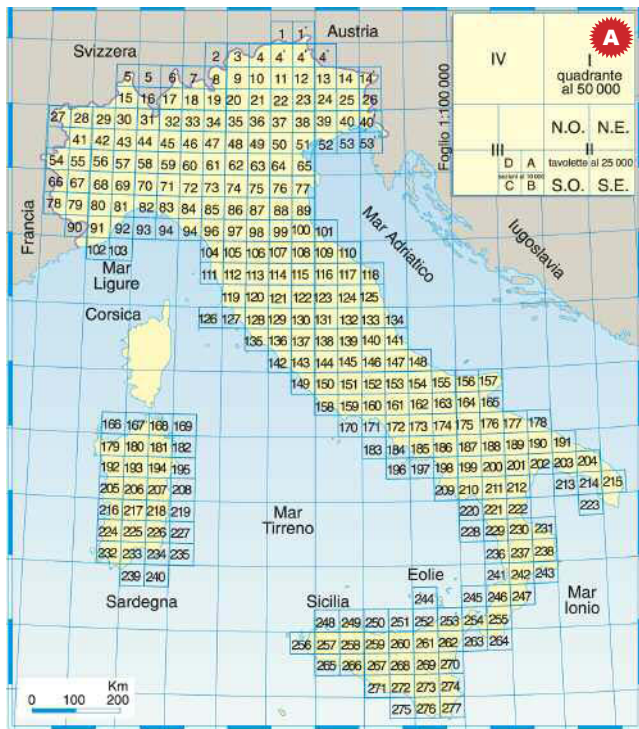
A

Austria
Svizzera
Francia
Mar Ligure
Corsica
Mar Adriatico
Iugoslavia
Mar Tirreno
Sardegna
Sicilia
Eolie
Mar Ionio

Foglio 1:100 000
IV
I
quadrante al 50 000
III
II
N.O.
N.E.
S.O.
S.E.
D
A
C
B
tavolette al 25 000
sezioni al 10 000

1 1' 2 3 4 4' 4' 4'
5 5 6 7 8 9 10 11 12 13 14 14
15 16 17 18 19 20 21 22 23 24 25 26
27 28 29 30 31 32 33 34 35 36 37 38 39 40 40
41 42 43 44 45 46 47 48 49 50 51 52 53 53
54 55 56 57 58 59 60 61 62 63 64 65
66 67 68 69 70 71 72 73 74 75 76 77
78 79 80 81 82 83 84 85 86 87 88 89
90 91 92 93 94 94 96 97 98 99 100 101
102 103
104 105 106 107 108 109 110
111 112 113 114 115 116 117 118
119 120 121 122 123 124 125
126 127 128 129 130 131 132 133 134
135 136 137 138 139 140 141
142 143 144 145 146 147 148
149 150 151 152 153 154 155 156 157
158 159 160 161 162 163 164 165
166 167 168 169
170 171 172 173 174 175 176 177 178
179 180 181 182
183 184 185 186 187 188 189 190 191
192 193 194 195
196 197 198 199 200 201 202 203 204
205 206 207 208
209 210 211 212 213 214 215
216 217 218 219
220 221 222 223
224 225 226 227
228 229 230 231
232 233 234 235
236 237 238
239 240
241 242 243
244 245 246 247
248 249 250 251 252 253 254 255
256 257 258 259 260 261 262 263 264
265 266 267 268 269 270
271 272 273 274
275 276 277

Km
0 100 200